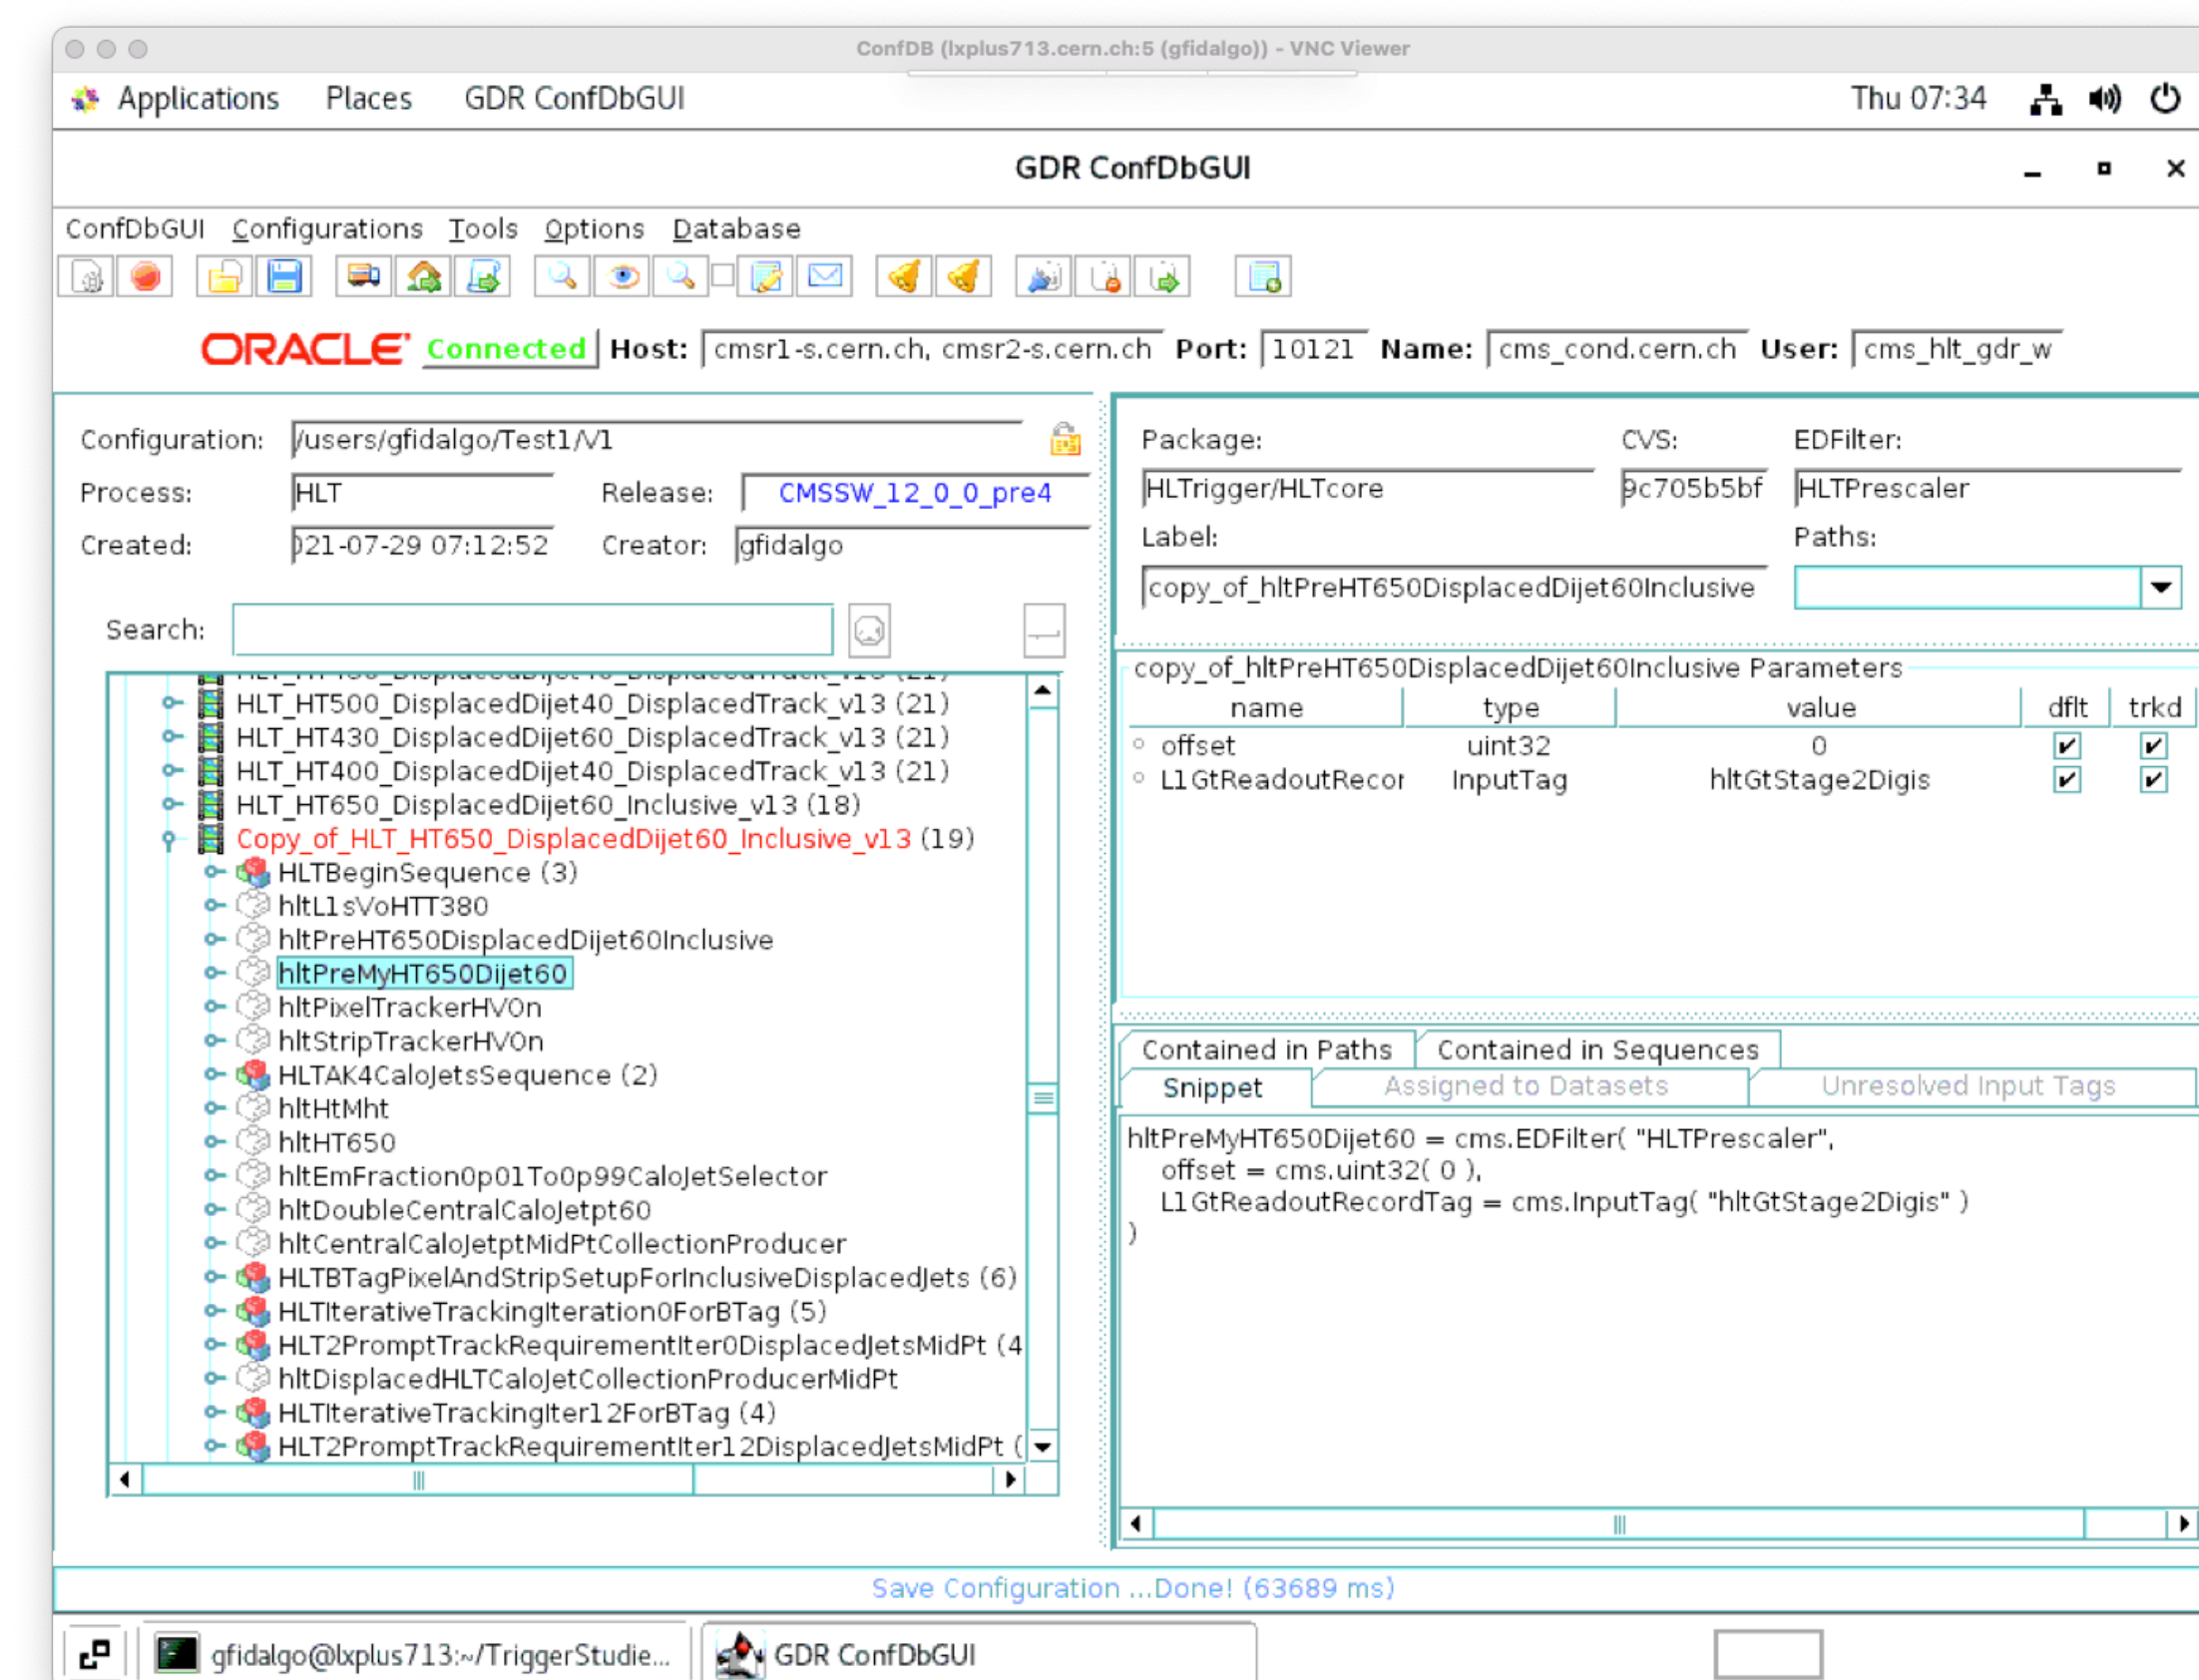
ConfDB (lxplus713.cern.ch:5 (gfidalgo)) - VNC Viewer

Applications Places GDR ConfDbGUI Thu 07:34

GDR ConfDbGUI

ConfDbGUI Configurations Tools Options Database

ORACLE Connected Host: cmsr1-s.cern.ch, cmsr2-s.cern.ch Port: 10121 Name: cms_cond.cern.ch User: cms_hlt_gdr_w

Configuration: /users/gfidalgo/Test1/V1
Process: HLT Release: CMSSW_12_0_0_pre4
Created: )21-07-29 07:12:52 Creator: gfidalgo

Search:

HLT_HT500_DisplacedDijet40_DisplacedTrack_v13 (21)
HLT_HT430_DisplacedDijet60_DisplacedTrack_v13 (21)
HLT_HT400_DisplacedDijet40_DisplacedTrack_v13 (21)
HLT_HT650_DisplacedDijet60_Inclusive_v13 (18)
Copy_of_HLT_HT650_DisplacedDijet60_Inclusive_v13 (19)
HLTBeginSequence (3)
hltL1sVoHTT380
hltPreHT650DisplacedDijet60Inclusive
hltPreMyHT650Dijet60
hltPixelTrackerHVOn
hltStripTrackerHVOn
HLTAK4CaloJetsSequence (2)
hltHtMht
hltHT650
hltEmFraction0p01To0p99CaloJetSelector
hltDoubleCentralCaloJetpt60
hltCentralCaloJetptMidPtCollectionProducer
HLTBTagPixelAndStripSetupForInclusiveDisplacedJets (6)
HLTIterativeTrackingIteration0ForBTag (5)
HLT2PromptTrackRequirementIter0DisplacedJetsMidPt (4
hltDisplacedHLTCaloJetCollectionProducerMidPt
HLTIterativeTrackingIter12ForBTag (4)
HLT2PromptTrackRequirementIter12DisplacedJetsMidPt (

Package: CVS: EDFilter:
HLTrigger/HLTcore 9c705b5bf HLTPrescaler
Label: Paths:
copy_of_hltPreHT650DisplacedDijet60Inclusive

copy_of_hltPreHT650DisplacedDijet60Inclusive Parameters

| name | type | value | dflt | trkd |
|---|---|---|---|---|
| offset | uint32 | 0 | ✔ | ✔ |
| L1GtReadoutRecor | InputTag | hltGtStage2Digis | ✔ | ✔ |

Contained in Paths Contained in Sequences
Snippet Assigned to Datasets Unresolved Input Tags

hltPreMyHT650Dijet60 = cms.EDFilter( "HLTPrescaler",
offset = cms.uint32( 0 ),
L1GtReadoutRecordTag = cms.InputTag( "hltGtStage2Digis" )
)

Save Configuration ...Done! (63689 ms)

gfidalgo@lxplus713:~/TriggerStudie... GDR ConfDbGUI